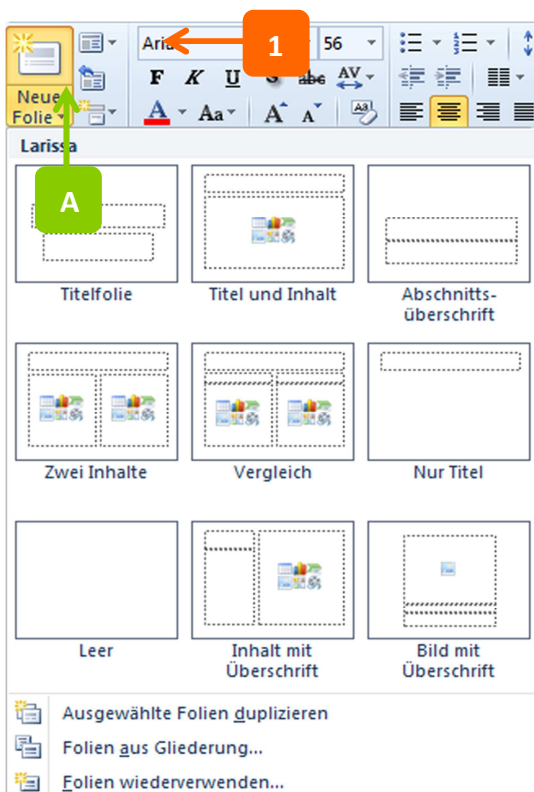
Neue Folie
Aria
1
56
F K U S abc AV
A Aa A A
A
Larissa
Titelfolie
Titel und Inhalt
Abschnittsüberschrift
Zwei Inhalte
Vergleich
Nur Titel
Leer
Inhalt mit Überschrift
Bild mit Überschrift
Ausgewählte Folien duplizieren
Folien aus Gliederung...
Folien wiederverwenden...